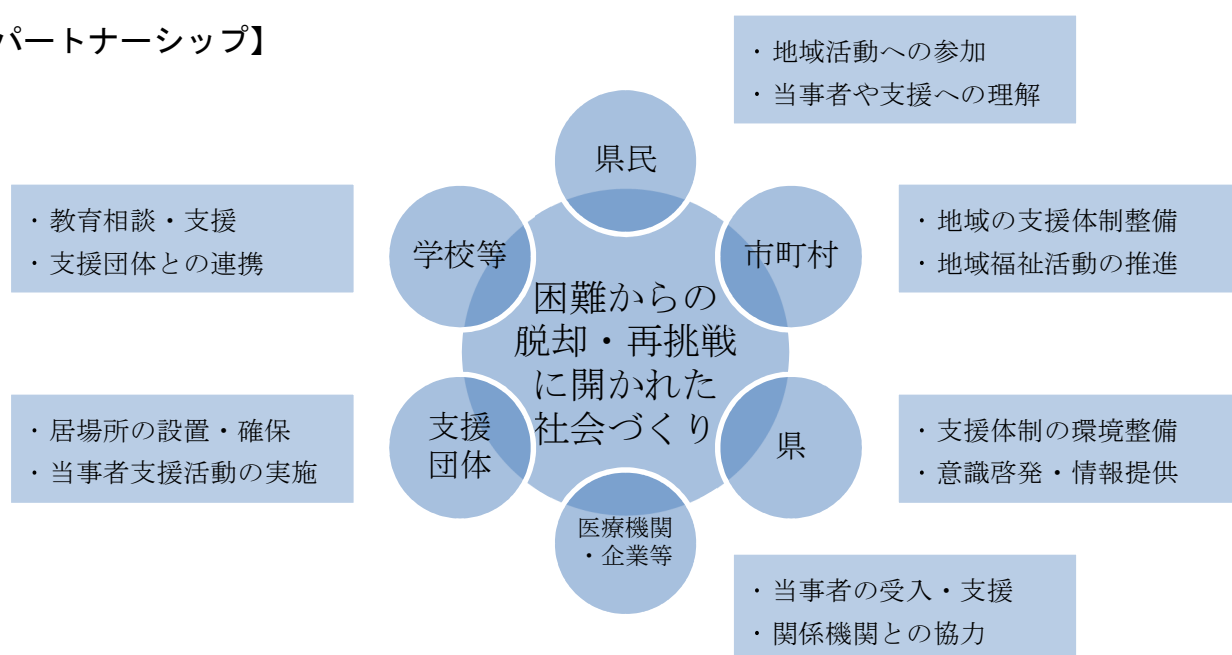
パートナーシップ】

・地域活動への参加
・当事者や支援への理解

県民

・教育相談・支援
・支援団体との連携

学校等

市町村

・地域の支援体制整備
・地域福祉活動の推進

困難からの脱却・再挑戦に開かれた社会づくり

・居場所の設置・確保
・当事者支援活動の実施

支援団体

県

・支援体制の環境整備
・意識啓発・情報提供

医療機関・企業等

・当事者の受入・支援
・関係機関との協力